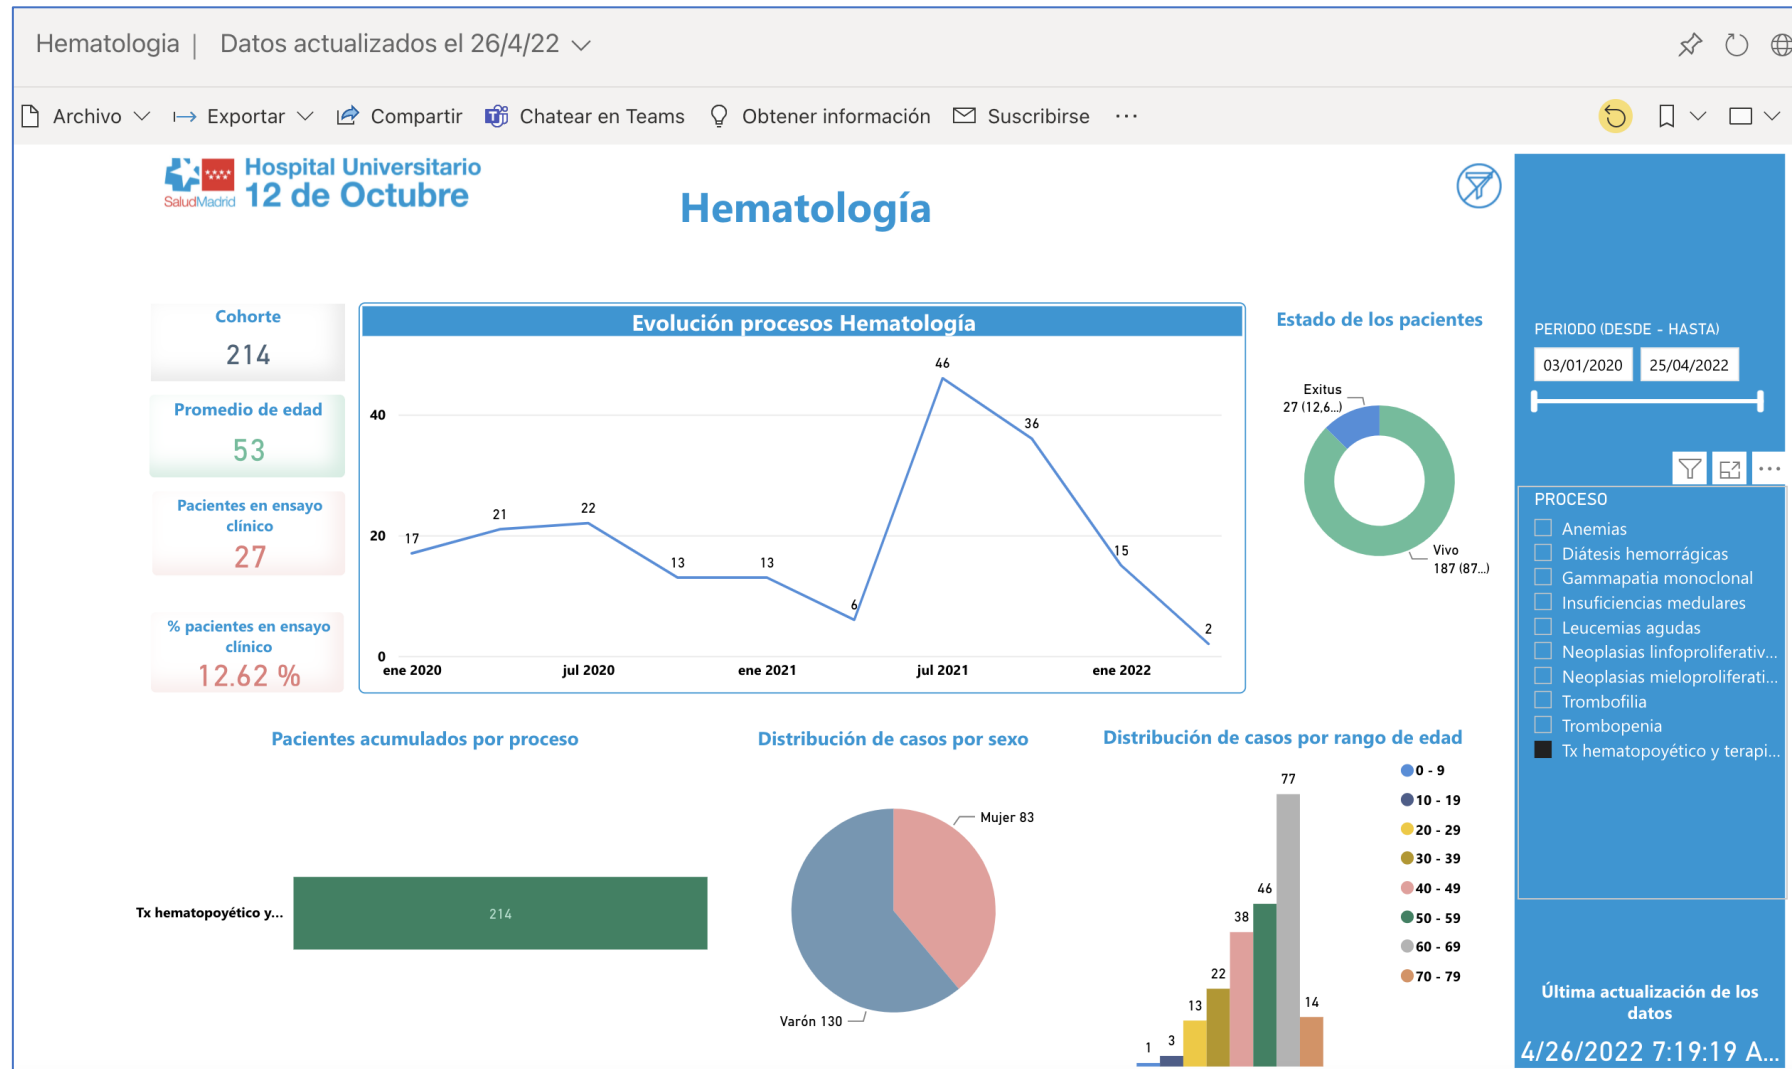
Hematologia | Datos actualizados el 26/4/22

Archivo Exportar Compartir Chatear en Teams Obtener información Suscribirse ···

SaludMadrid Hospital Universitario 12 de Octubre

Hematología

Cohorte
214

Promedio de edad
53

Pacientes en ensayo clínico
27

% pacientes en ensayo clínico
12.62 %

Evolución procesos Hematología

| ene 2020 | | jul 2020 | | ene 2021 | | jul 2021 | | ene 2022 | |
|---|---|---|---|---|---|---|---|---|---|
| 17 | 21 | 22 | 13 | 13 | 6 | 46 | 36 | 15 | 2 |

40
20
0

Estado de los pacientes
Exitus 27 (12,6...)
Vivo 187 (87...)

PERIODO (DESDE - HASTA)
03/01/2020 25/04/2022

PROCESO
Anemias
Diátesis hemorrágicas
Gammapatia monoclonal
Insuficiencias medulares
Leucemias agudas
Neoplasias linfoproliferativ...
Neoplasias mieloproliferati...
Trombofilia
Trombopenia
Tx hematopoyético y terapi...

Pacientes acumulados por proceso
Tx hematopoyético y... 214

Distribución de casos por sexo
Mujer 83
Varón 130

Distribución de casos por rango de edad
1 3 13 22 38 46 77 14
0 - 9
10 - 19
20 - 29
30 - 39
40 - 49
50 - 59
60 - 69
70 - 79

Última actualización de los datos
4/26/2022 7:19:19 A...